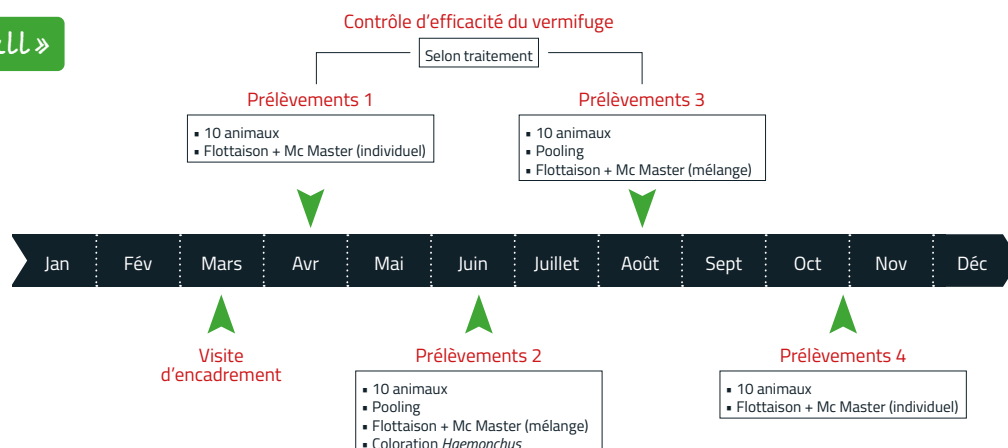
ell »

Contrôle d'efficacité du vermifuge

Selon traitement

Prélèvements 1

▪ 10 animaux
▪ Flottaison + Mc Master (individuel)

Prélèvements 3

▪ 10 animaux
▪ Pooling
▪ Flottaison + Mc Master (mélange)

Jan | Fév | Mars | Avr | Mai | Juin | Juillet | Août | Sept | Oct | Nov | Déc

Visite d'encadrement

Prélèvements 2

▪ 10 animaux
▪ Pooling
▪ Flottaison + Mc Master (mélange)
▪ Coloration *Haemonchus*

Prélèvements 4

▪ 10 animaux
▪ Flottaison + Mc Master (individuel)